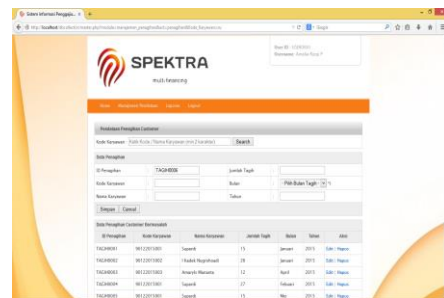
Sistem Informasi Penggajian... × +

http://localhost/.../index.php/master_karyawan_penagihan/tagih/penagihan/add/kode_karyawan

Google

SPEKTRA

multi financing

User ID : 12345
Karyawan : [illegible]

Home Manajemen Penagihan Laporan Logout

Pembaruan Penagihan Customer

Kode Karyawan : Kode Kota / Nama Karyawan (min 2 karakter) Search

Data Penagihan

ID Penagihan : TAGIH0006 Jumlah Tagih :

Kode Karyawan : Bulan : - Pilih Bulan Tagih -

Nama Karyawan : Tahun :

Simpan Cancel

Data Penagihan Customer Berhasil

| ID Penagihan | Kode Karyawan | Nama Karyawan | Jumlah Tagih | Bulan | Tahun | Aksi |
|---|---|---|---|---|---|---|
| TAGIH0001 | 0812201502 | Saparti | 15 | Januari | 2015 | Edit \| Hapus |
| TAGIH0002 | 0812201502 | I Kadek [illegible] | 28 | Januari | 2015 | Edit \| Hapus |
| TAGIH0003 | 0812201502 | Amaryls Mariasta | 12 | April | 2015 | Edit \| Hapus |
| TAGIH0004 | 0812201502 | Saparti | 27 | Februari | 2015 | Edit \| Hapus |
| TAGIH0005 | 0812201502 | Saparti | 15 | Mei | 2015 | Edit \| Hapus |